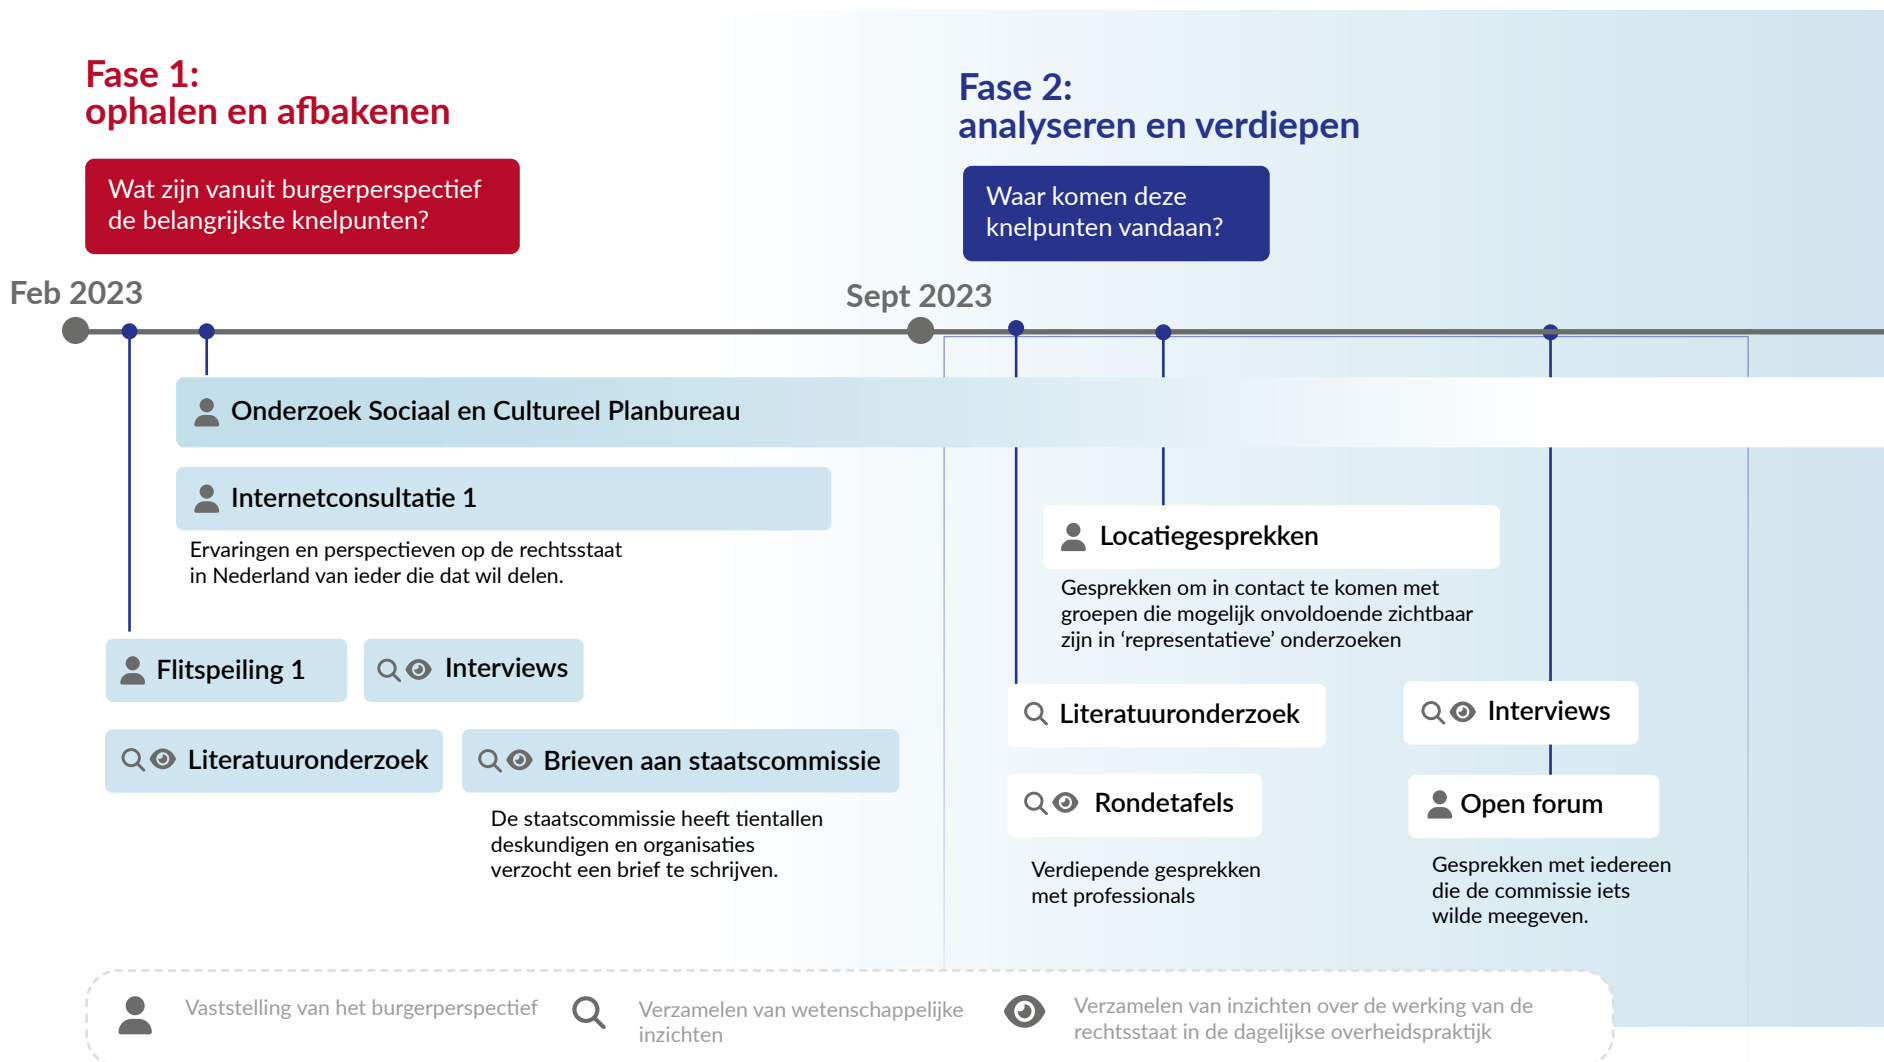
Fase 1:
ophalen en afbakenen

Wat zijn vanuit burgerperspectief de belangrijkste knelpunten?

Fase 2:
analyseren en verdiepen

Waar komen deze knelpunten vandaan?

Feb 2023

Sept 2023

Onderzoek Sociaal en Cultureel Planbureau

Internetconsultatie 1

Ervaringen en perspectieven op de rechtsstaat in Nederland van ieder die dat wil delen.

Flitspeiling 1

Interviews

Literatuuronderzoek

Brieven aan staatscommissie

De staatscommissie heeft tientallen deskundigen en organisaties verzocht een brief te schrijven.

Locatiegesprekken

Gesprekken om in contact te komen met groepen die mogelijk onvoldoende zichtbaar zijn in 'representatieve' onderzoeken

Literatuuronderzoek

Interviews

Rondetafels

Verdiepende gesprekken met professionals

Open forum

Gesprekken met iedereen die de commissie iets wilde meegeven.

Vaststelling van het burgerperspectief

Verzamelen van wetenschappelijke inzichten

Verzamelen van inzichten over de werking van de rechtsstaat in de dagelijkse overheidspraktijk